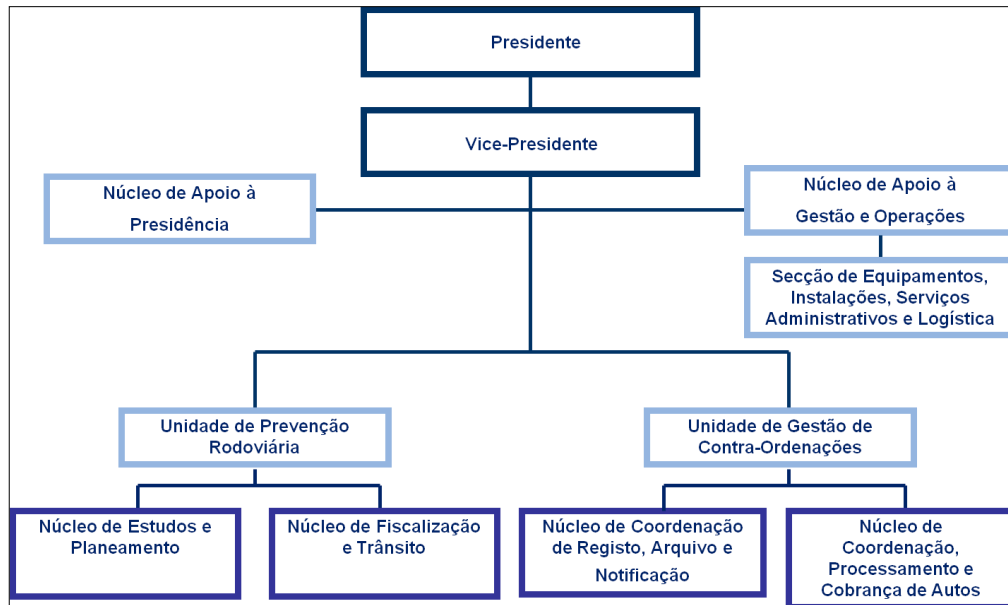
Presidente

Vice-Presidente

Núcleo de Apoio à Presidência

Núcleo de Apoio à Gestão e Operações

Secção de Equipamentos, Instalações, Serviços Administrativos e Logística

Unidade de Prevenção Rodoviária

Unidade de Gestão de Contra-Ordenações

Núcleo de Estudos e Planeamento

Núcleo de Fiscalização e Trânsito

Núcleo de Coordenação de Registo, Arquivo e Notificação

Núcleo de Coordenação, Processamento e Cobrança de Autos